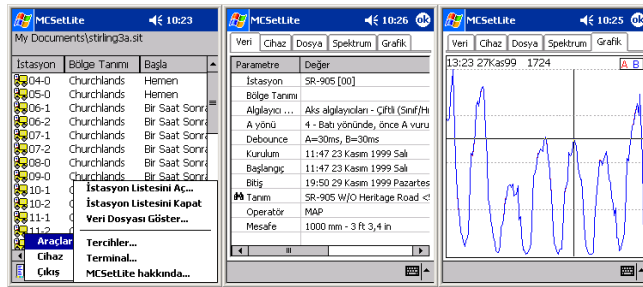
MCSetLite 10:23

My Documents\stirling3a.sit

| İstasyon | Bölge Tanımı | Başla |
|---|---|---|
| 04-0 | Churchlands | Hemen |
| 05-0 | Churchlands | Hemen |
| 06-1 | Churchlands | Bir Saat Sonra |
| 06-2 | Churchlands | Bir Saat Sonra |
| 07-1 | Churchlands | Bir Saat Sonra |
| 07-2 | Churchlands | Bir Saat Sonra |
| 08-0 | Churchlands | Bir Saat Sonra |
| 09-0 | Churchlands | Bir Saat Sonra |
| 10-1 | C | |
| 10-2 | C | |
| 11-1 | C | |
| 11-2 | C | |

Araçlar
Cihaz
Çıkış

İstasyon Listesini Aç...
İstasyon Listesini Kapat
Veri Dosyası Göster...
Tercihler...
Terminal...
MCSetLite hakkında...

MCSetLite 10:26 ok

Veri | Cihaz | Dosya | Spektrum | Grafik

| Parametre | Değer |
|---|---|
| İstasyon | SR-905 [00] |
| Bölge Tanımı | |
| Algılayıcı ... | Aks algılayıcıları - Çiftli (Sınıf/Hı |
| A yönü | 4 - Batı yönünde, önce A vuru |
| Debounce | A=30ms, B=30ms |
| Kurulum | 11:47 23 Kasım 1999 Salı |
| Başlangıç | 11:47 23 Kasım 1999 Salı |
| Bitiş | 19:50 29 Kasım 1999 Pazartes |
| Tanım | SR-905 W/O Heritage Road <! |
| Operatör | MAP |
| Mesafe | 1000 mm - 3 ft 3,4 in |

MCSetLite 10:25 ok

Veri | Cihaz | Dosya | Spektrum | Grafik

13:23 27Kas99 1724 A B